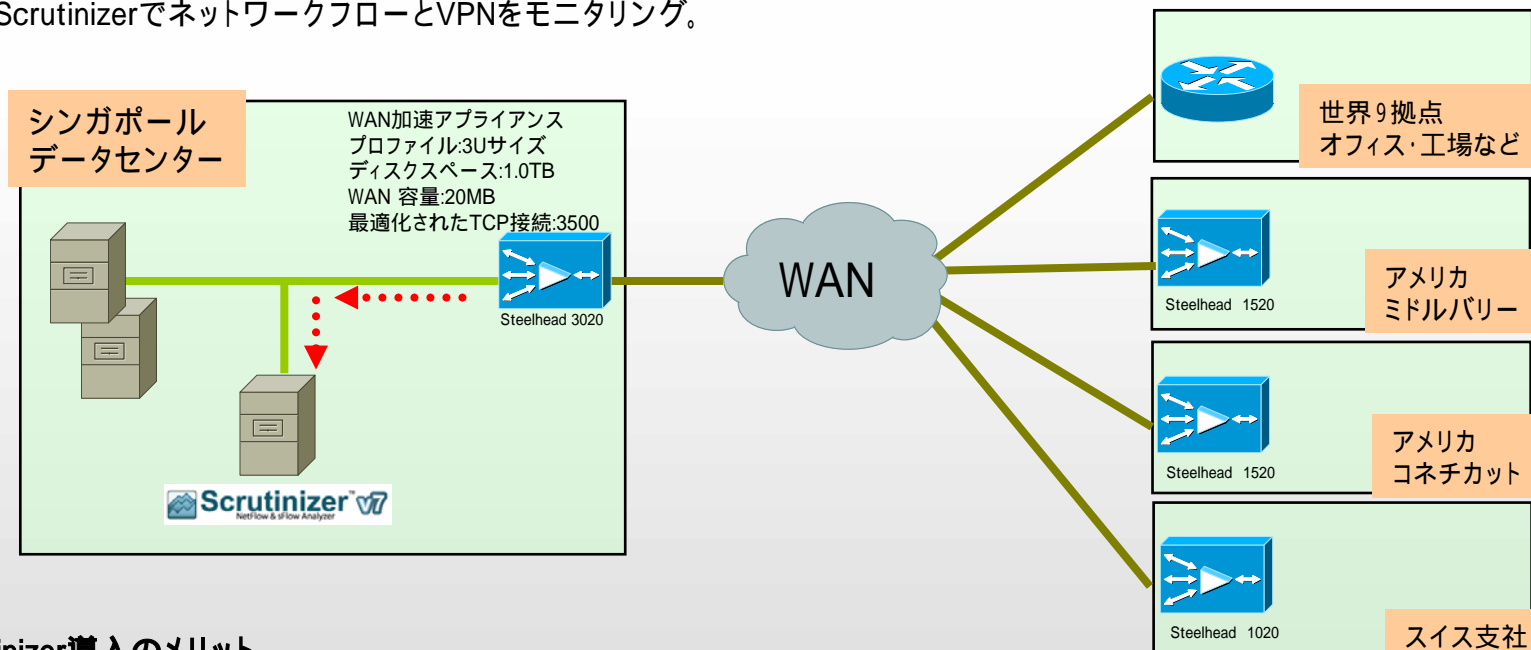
Scrutinizerでネットワークフローと VPNをモニタリング。

シンガポール
データセンター

WAN加速アプライアンス
プロファイル:3Uサイズ
ディスクスペース:1.0TB
WAN 容量:20MB
最適化されたTCP接続:3500

Steelhead 3020

Scrutinizer v7
NetFlow & sFlow Analyzer

WAN

世界9拠点
オフィス·工場など

Steelhead 1520
アメリカ
ミドルバリー

Steelhead 1520
アメリカ
コネチカット

Steelhead 1020
スイス支社

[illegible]inizer導入のメリット